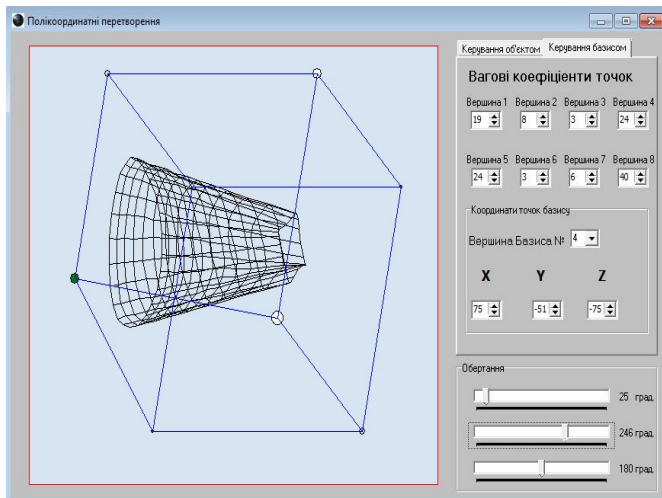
Полікоординатні перетворення

Керування об'єктом | Керування базисом

Вагові коефіцієнти точок

Вершина 1 19
Вершина 2 8
Вершина 3 3
Вершина 4 24

Вершина 5 24
Вершина 6 3
Вершина 7 6
Вершина 8 40

Координати точок базису

Вершина Базиса № 4

X 75
Y -51
Z -75

Обертання

25 град.
246 град.
180 град.